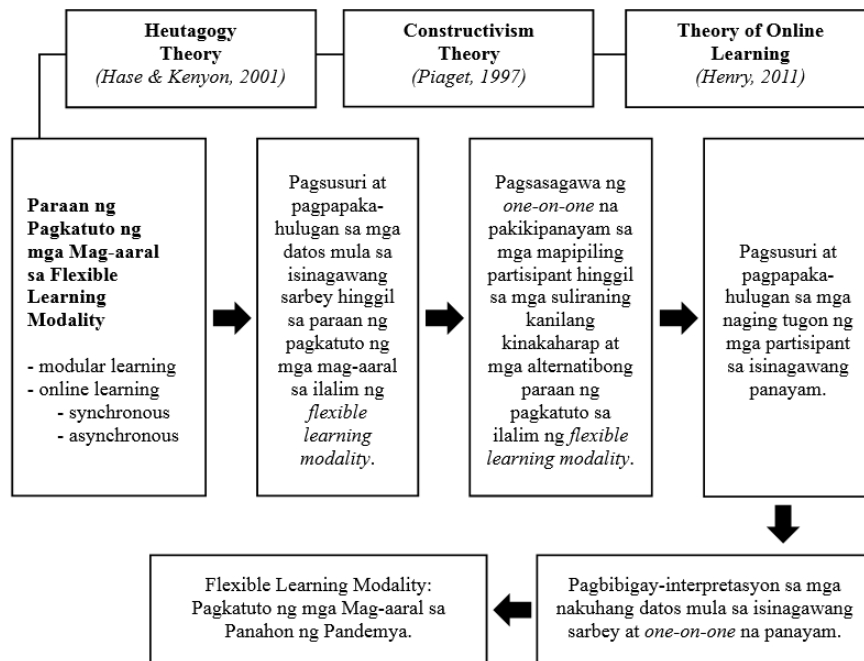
Heutagogy Theory
(Hase & Kenyon, 2001)

Constructivism Theory
(Piaget, 1997)

Theory of Online Learning
(Henry, 2011)

Paraan ng Pagkatuto ng mga Mag-aaral sa Flexible Learning Modality

- modular learning
- online learning
- synchronous
- asynchronous

Pagsusuri at pagpapakahulugan sa mga datos mula sa isinagawang sarbey hinggil sa paraan ng pagkatuto ng mga mag-aaral sa ilalim ng *flexible learning modality*.

Pagsasagawa ng *one-on-one* na pakikipanayam sa mga mapipiling partisipant hinggil sa mga suliraning kanilang kinakaharap at mga alternatibong paraan ng pagkatuto sa ilalim ng *flexible learning modality*.

Pagsusuri at pagpapakahulugan sa mga naging tugon ng mga partisipant sa isinagawang panayam.

Pagbibigay-interpretasyon sa mga nakuhang datos mula sa isinagawang sarbey at *one-on-one* na panayam.

Flexible Learning Modality: Pagkatuto ng mga Mag-aaral sa Panahon ng Pandemya.